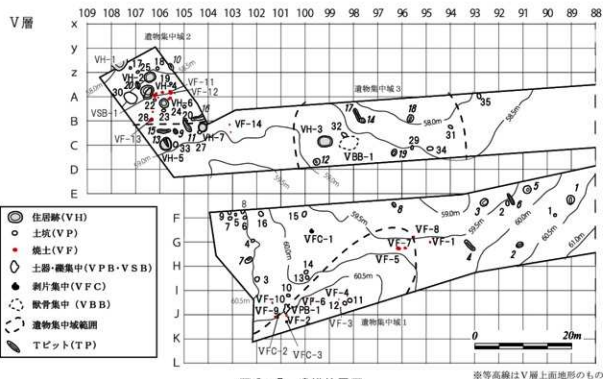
V層

109 108 107 106 105 104 103 102 101 100 99 98 97 96 95 94 93 92 91 90 89 88

x
y
z
A
B
C
D
E
F
G
H
I
J
K
L

遺物集中域2
遺物集中域3
遺物集中域1

VH-1 VH-2 VH-4 VH-6 VH-5 VH-7 VH-3
VF-11 VF-12 VF-14 VF-13 VSB-1 VBB-1
VFC-1 VF-2 VF-8 VF-1 VF-5
VF-10 VF-9 VFC-2 VFC-3 VP-6 VP-4 VF-3 VF-7 VPB-1

58.0m 58.5m 59.0m 59.5m 60.0m 60.5m 61.0m

住居跡(VH)
土坑(VP)
焼土(VF)
土器・礫集中(VPB・VSB)
剥片集中(VFC)
獣骨集中(VBB)
遺物集中域範囲
Tピット(TP)

0 20m

※等高線はV層上面地形のもの